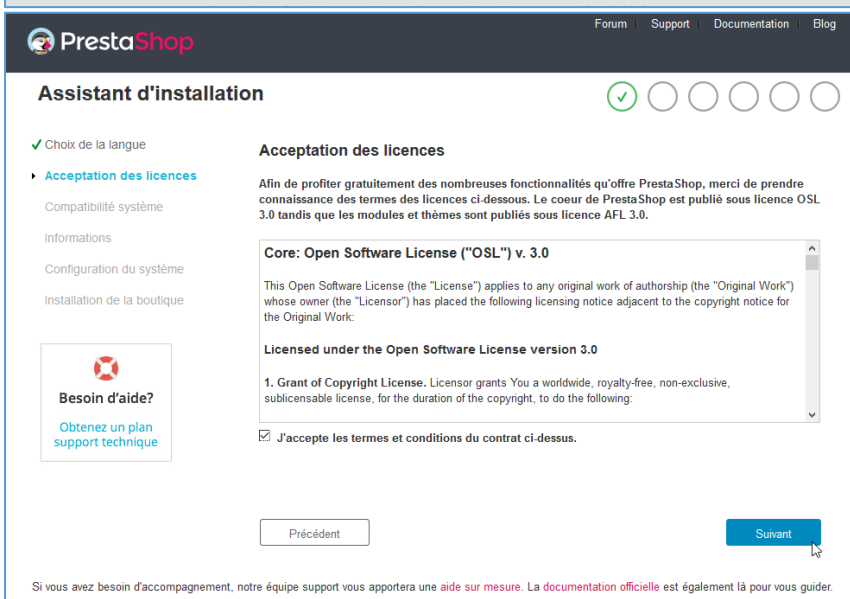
PrestaShop

Forum Support Documentation Blog

Assistant d'installation

✓ Choix de la langue
Acceptation des licences
Compatibilité système
Informations
Configuration du système
Installation de la boutique

Besoin d'aide?

Obtenez un plan support technique

Acceptation des licences

Afin de profiter gratuitement des nombreuses fonctionnalités qu'offre PrestaShop, merci de prendre connaissance des termes des licences ci-dessous. Le coeur de PrestaShop est publié sous licence OSL 3.0 tandis que les modules et thèmes sont publiés sous licence AFL 3.0.

Core: Open Software License ("OSL") v. 3.0

This Open Software License (the "License") applies to any original work of authorship (the "Original Work") whose owner (the "Licensor") has placed the following licensing notice adjacent to the copyright notice for the Original Work:

Licensed under the Open Software License version 3.0

1. Grant of Copyright License. Licensor grants You a worldwide, royalty-free, non-exclusive, sublicensable license, for the duration of the copyright, to do the following:

J'accepte les termes et conditions du contrat ci-dessus.

Précédent

Suivant

Si vous avez besoin d'accompagnement, notre équipe support vous apportera une aide sur mesure. La documentation officielle est également là pour vous guider.